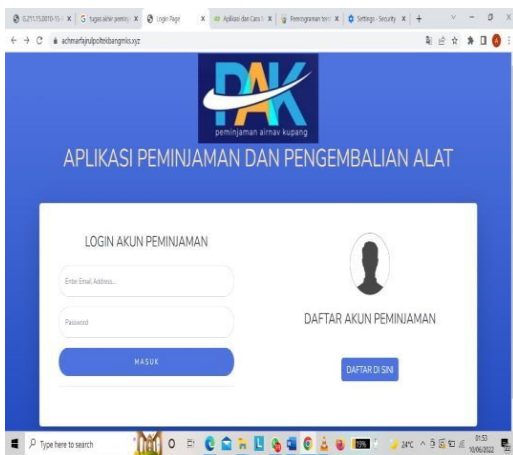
G211153010-Ti | tugas akhir pemin | Login Page | Aplikasi dan Cara | Pemrograman | Settings - Security | +

achmarfajrulpoltekbangmks.xyz

PAK
peminjaman airnav kupang

APLIKASI PEMINJAMAN DAN PENGEMBALIAN ALAT

LOGIN AKUN PEMINJAMAN

Enter Email Address...

Password

MASUK

DAFTAR AKUN PEMINJAMAN

DAFTAR DI SINI

Type here to search

24°C

01:53
10/06/2022